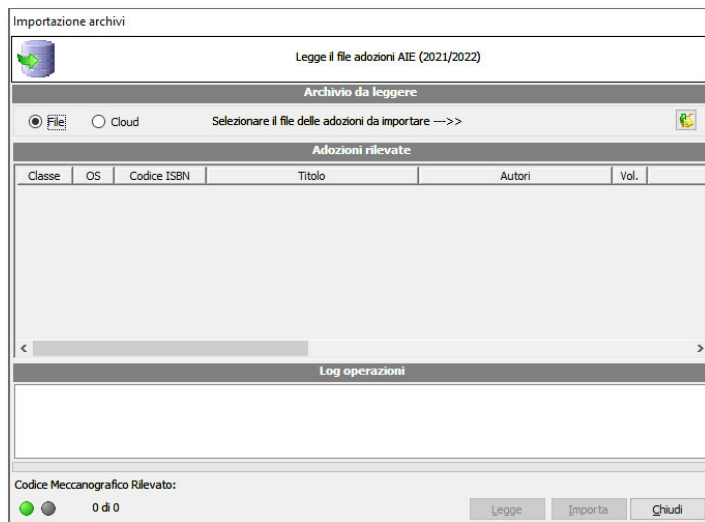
Importazione archivi

Legge il file adozioni AIE (2021/2022)

Archivio da leggere

File Cloud Selezionare il file delle adozioni da importare --->>

Adozioni rilevate

| Classe | OS | Codice ISBN | Titolo | Autori | Vol. |
|---|---|---|---|---|---|

Log operazioni

Codice Meccanografico Rilevato:

0 di 0

Legge Importa Chiudi